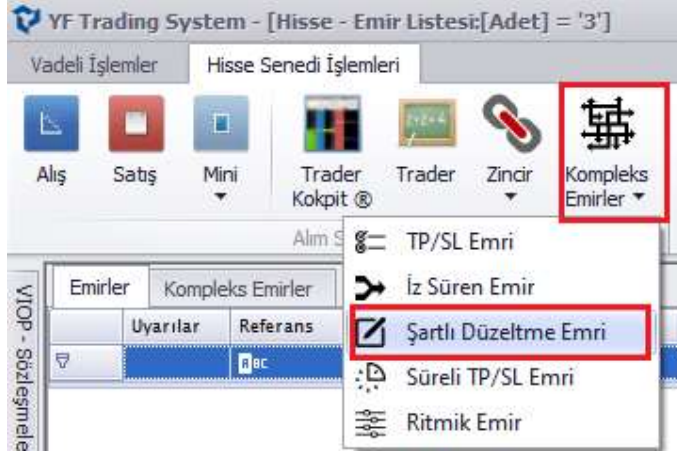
YF Trading System - [Hisse - Emir Listesi:[Adet] = '3']

Vadeli İşlemler | Hisse Senedi İşlemleri

Alış
Satış
Mini
Trader Kokpit ®
Trader
Zincir
Kompleks Emirler

Alım S

TP/SL Emri
İz Süren Emir
Şartlı Düzeltme Emri
Süreli TP/SL Emri
Ritmik Emir

VIOP - Sözleşmele

Emirler | Kompleks Emirler

| | Uyarılar | Referans |
|---|---|---|
| | | RBC |